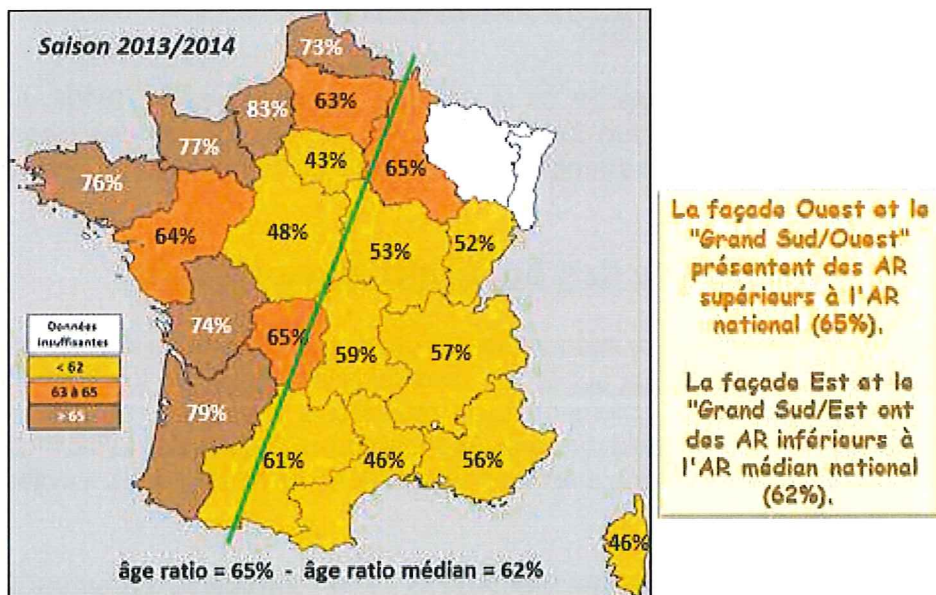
Saison 2013/2014

73%
83%
63%
77%
43%
65%
76%
64%
48%
53%
52%
Données insuffisantes
< 62
63 à 65
> 65
74%
65%
59%
57%
79%
61%
46%
56%
46%

âge ratio = 65% - âge ratio médian = 62%

La façade Ouest et le "Grand Sud/Ouest" présentent des AR supérieurs à l'AR national (65%).

La façade Est et le "Grand Sud/Est ont des AR inférieurs à l'AR médian national (62%).